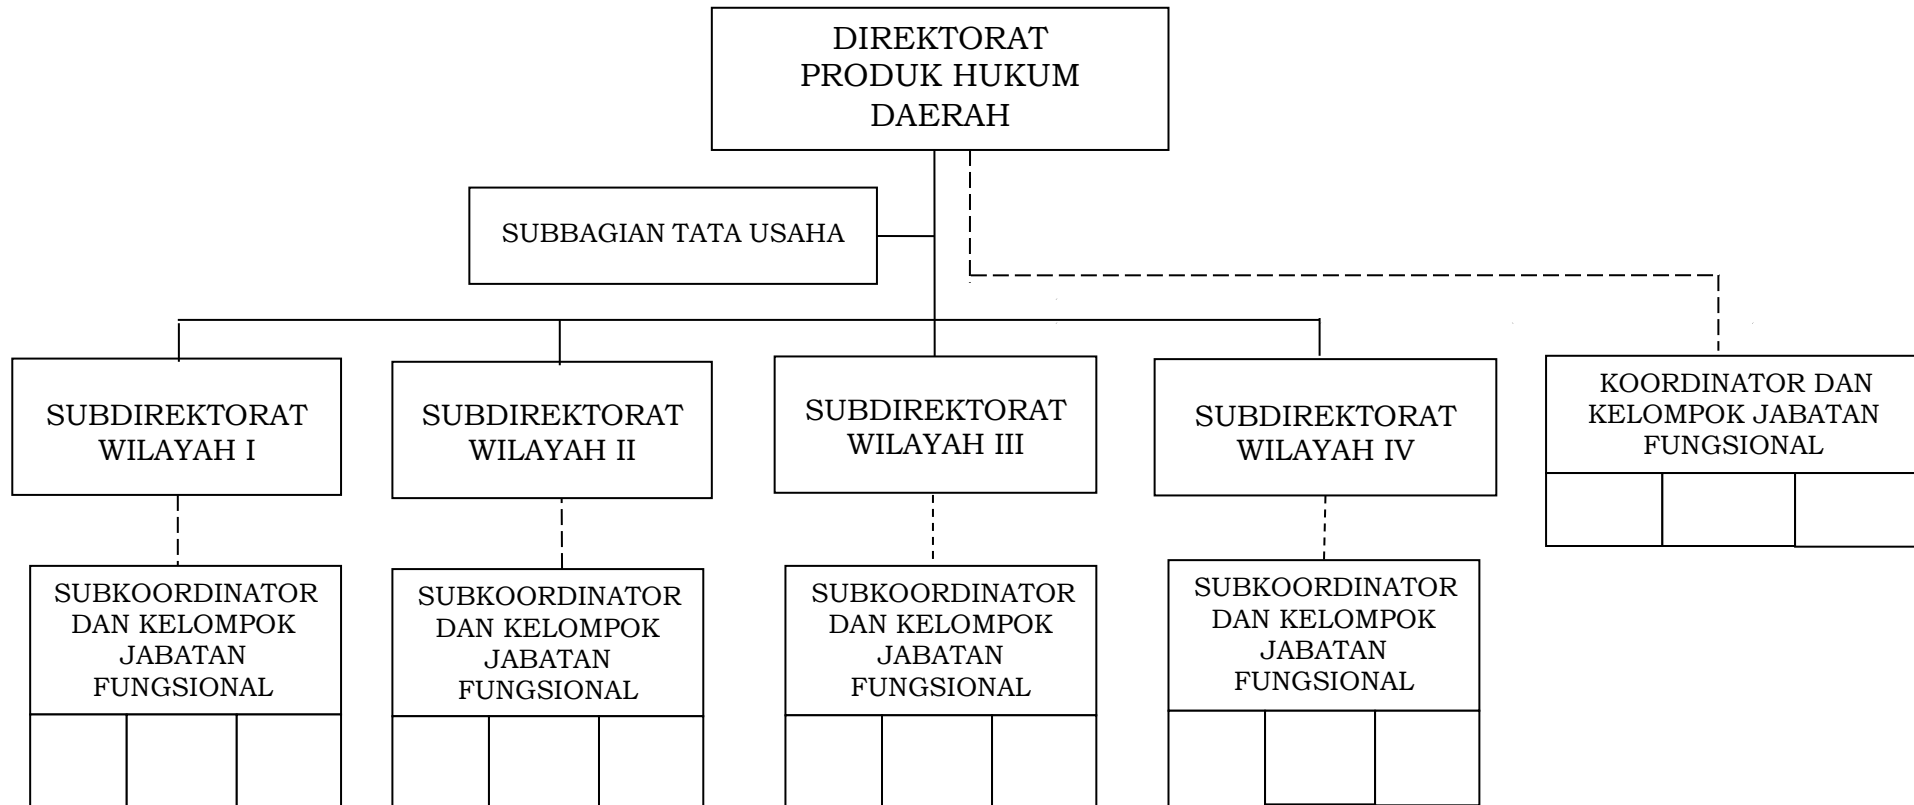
DIREKTORAT PRODUK HUKUM DAERAH

SUBBAGIAN TATA USAHA

SUBDIREKTORAT WILAYAH I

SUBDIREKTORAT WILAYAH II

SUBDIREKTORAT WILAYAH III

SUBDIREKTORAT WILAYAH IV

KOORDINATOR DAN KELOMPOK JABATAN FUNGSIONAL

SUBKOORDINATOR DAN KELOMPOK JABATAN FUNGSIONAL

SUBKOORDINATOR DAN KELOMPOK JABATAN FUNGSIONAL

SUBKOORDINATOR DAN KELOMPOK JABATAN FUNGSIONAL

SUBKOORDINATOR DAN KELOMPOK JABATAN FUNGSIONAL